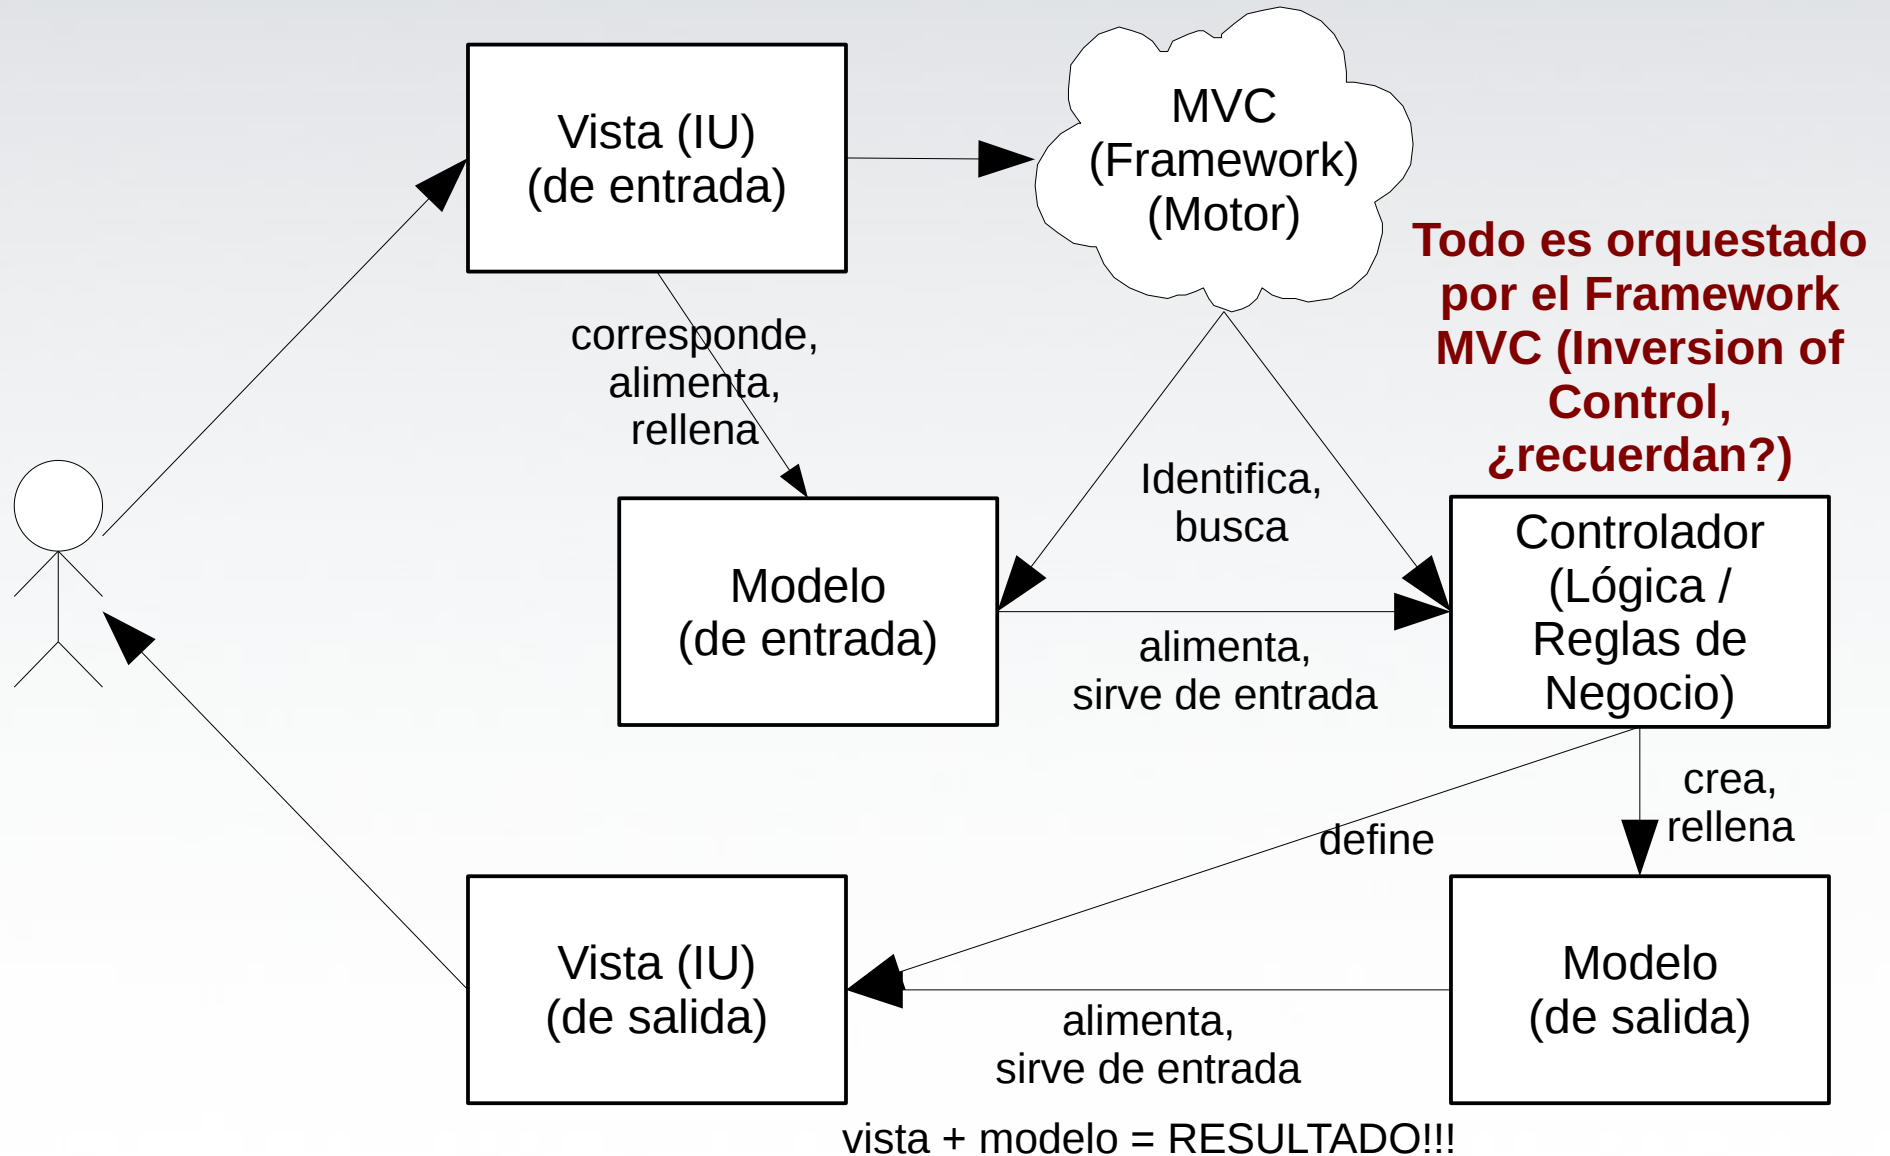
Vista (IU)
(de entrada)

MVC
(Framework)
(Motor)

Todo es orquestado por el Framework MVC (Inversion of Control, ¿recuerdan?)

corresponde,
alimenta,
rellena

Identifica,
busca

Modelo
(de entrada)

alimenta,
sirve de entrada

Controlador
(Lógica /
Reglas de
Negocio)

define

crea,
rellena

Vista (IU)
(de salida)

alimenta,
sirve de entrada

Modelo
(de salida)

vista + modelo = RESULTADO!!!